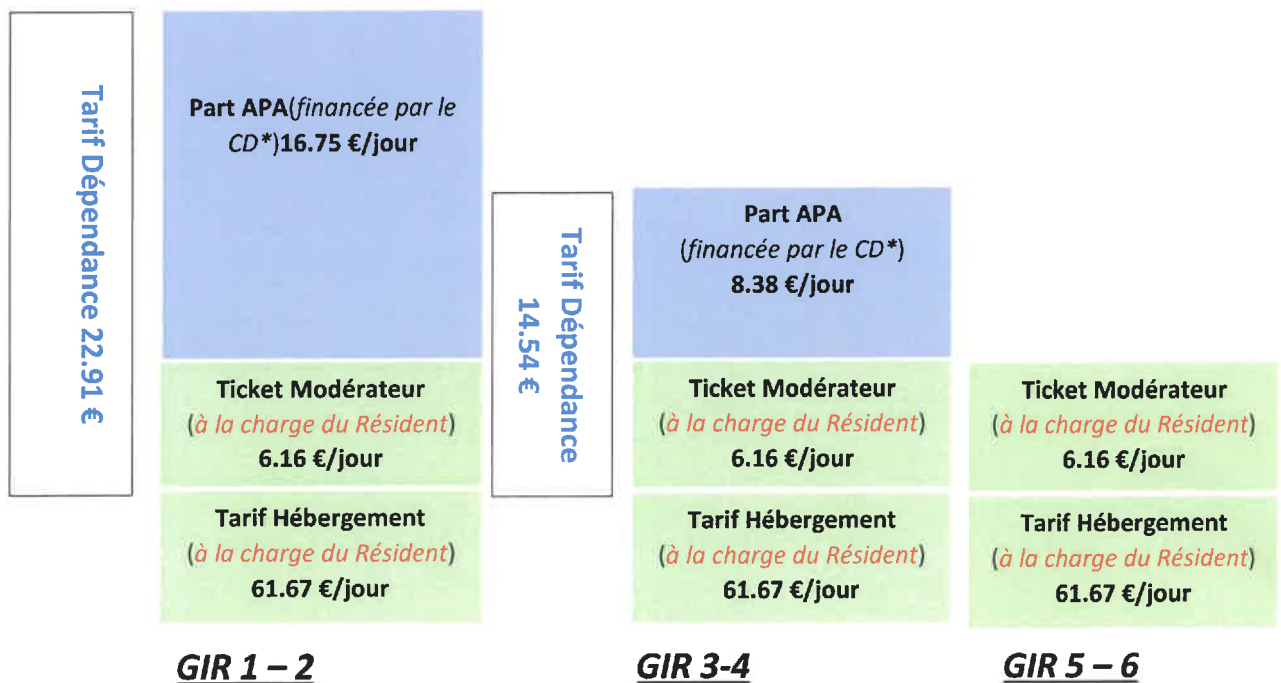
Tarif Dépendance 22.91 €

Part APA(financée par le CD*)16.75 €/jour

Ticket Modérateur
(à la charge du Résident)
6.16 €/jour

Tarif Hébergement
(à la charge du Résident)
61.67 €/jour

GIR 1 – 2

Tarif Dépendance 14.54 €

Part APA
(financée par le CD*)
8.38 €/jour

Ticket Modérateur
(à la charge du Résident)
6.16 €/jour

Tarif Hébergement
(à la charge du Résident)
61.67 €/jour

GIR 3-4

Ticket Modérateur
(à la charge du Résident)
6.16 €/jour

Tarif Hébergement
(à la charge du Résident)
61.67 €/jour

GIR 5 – 6